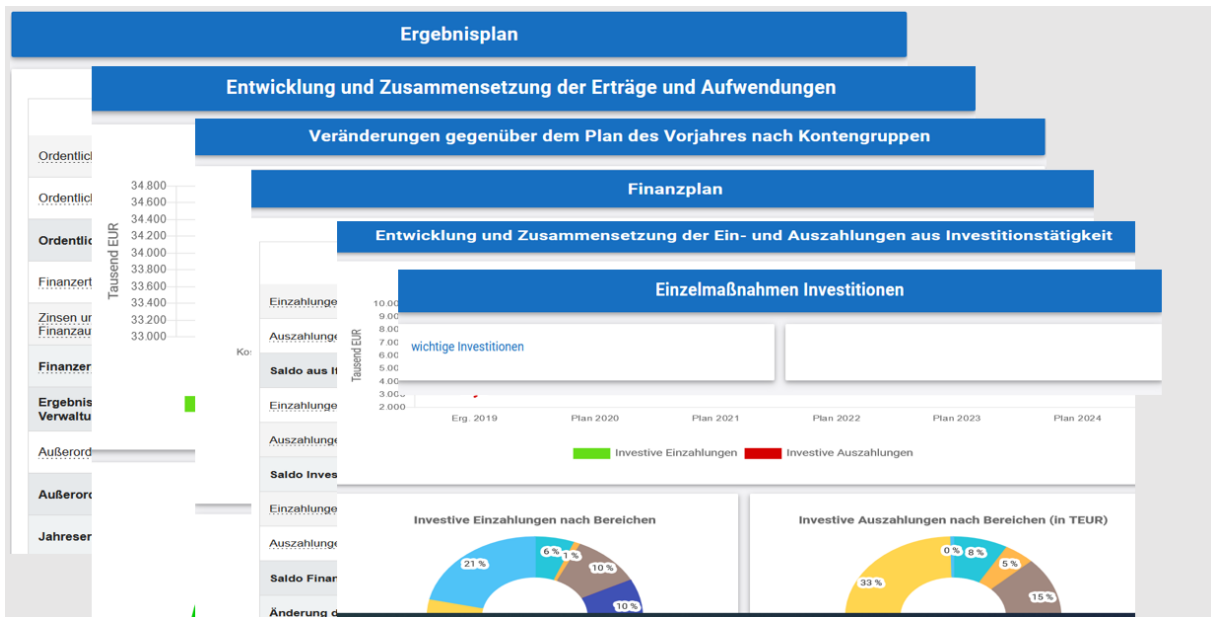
Ergebnisplan

Entwicklung und Zusammensetzung der Erträge und Aufwendungen

Veränderungen gegenüber dem Plan des Vorjahres nach Kontengruppen

Finanzplan

Entwicklung und Zusammensetzung der Ein- und Auszahlungen aus Investitionstätigkeit

Einzelmaßnahmen Investitionen

Ordentlic
Ordentlic
Ordentlic
Finanzert
Zinsen u Finanzau
Finanzer
Ergebnis Verwaltu
Außerord
Außerord
Jahreser

34.800
34.600
34.400
34.200
34.000
33.800
33.600
33.400
33.200
33.000
Tausend EUR
Kos

Einzahlunge
Auszahlunge
Saldo aus I
Einzahlunge
Auszahlunge
Saldo Inves
Einzahlunge
Auszahlunge
Saldo Finan
Änderung d

10.000
9.000
8.000
7.000
6.000
5.000
4.000
3.000
2.000
Tausend EUR

wichtige Investitionen

Erg. 2019
Plan 2020
Plan 2021
Plan 2022
Plan 2023
Plan 2024

Investive Einzahlungen
Investive Auszahlungen

Investive Einzahlungen nach Bereichen
21 %
6 %
1 %
10 %
10 %

Investive Auszahlungen nach Bereichen (in TEUR)
0 %
8 %
5 %
33 %
15 %